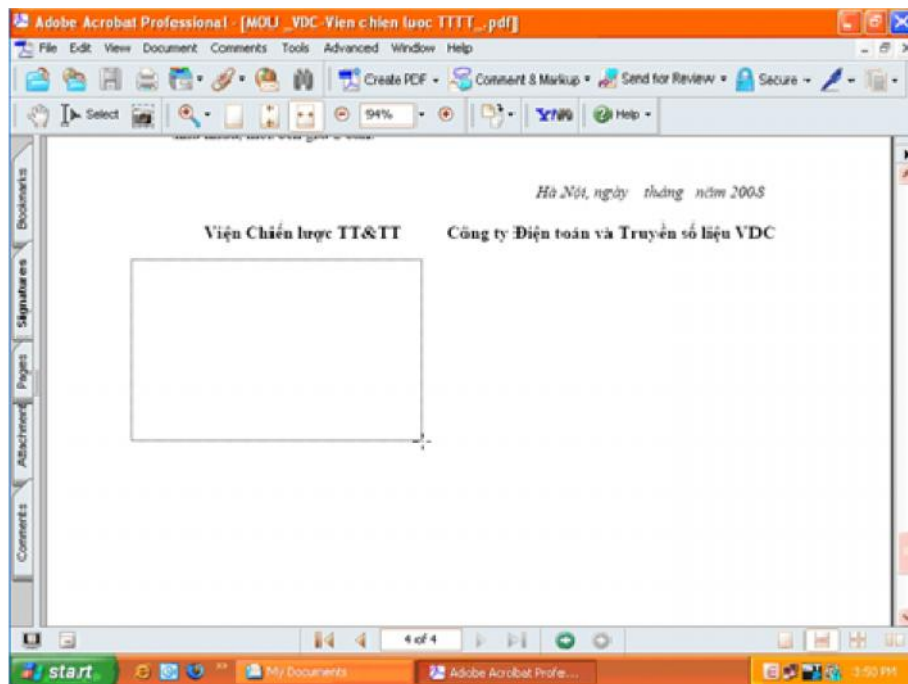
Adobe Acrobat Professional - [MOU _VDC-Vien chien luoc TTTT_.pdf]

File Edit View Document Comments Tools Advanced Window Help

Create PDF · Comment & Markup · Send for Review · Secure ·

Select 94% · Help ·

Bookmarks Signatures Pages Attachments Comments

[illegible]

Hà Nội, ngày tháng năm 2008

Viện Chiến lược TT&TT Công ty Điện toán và Truyền số liệu VDC

4 of 4

start My Documents Adobe Acrobat Profe... 3:50 PM